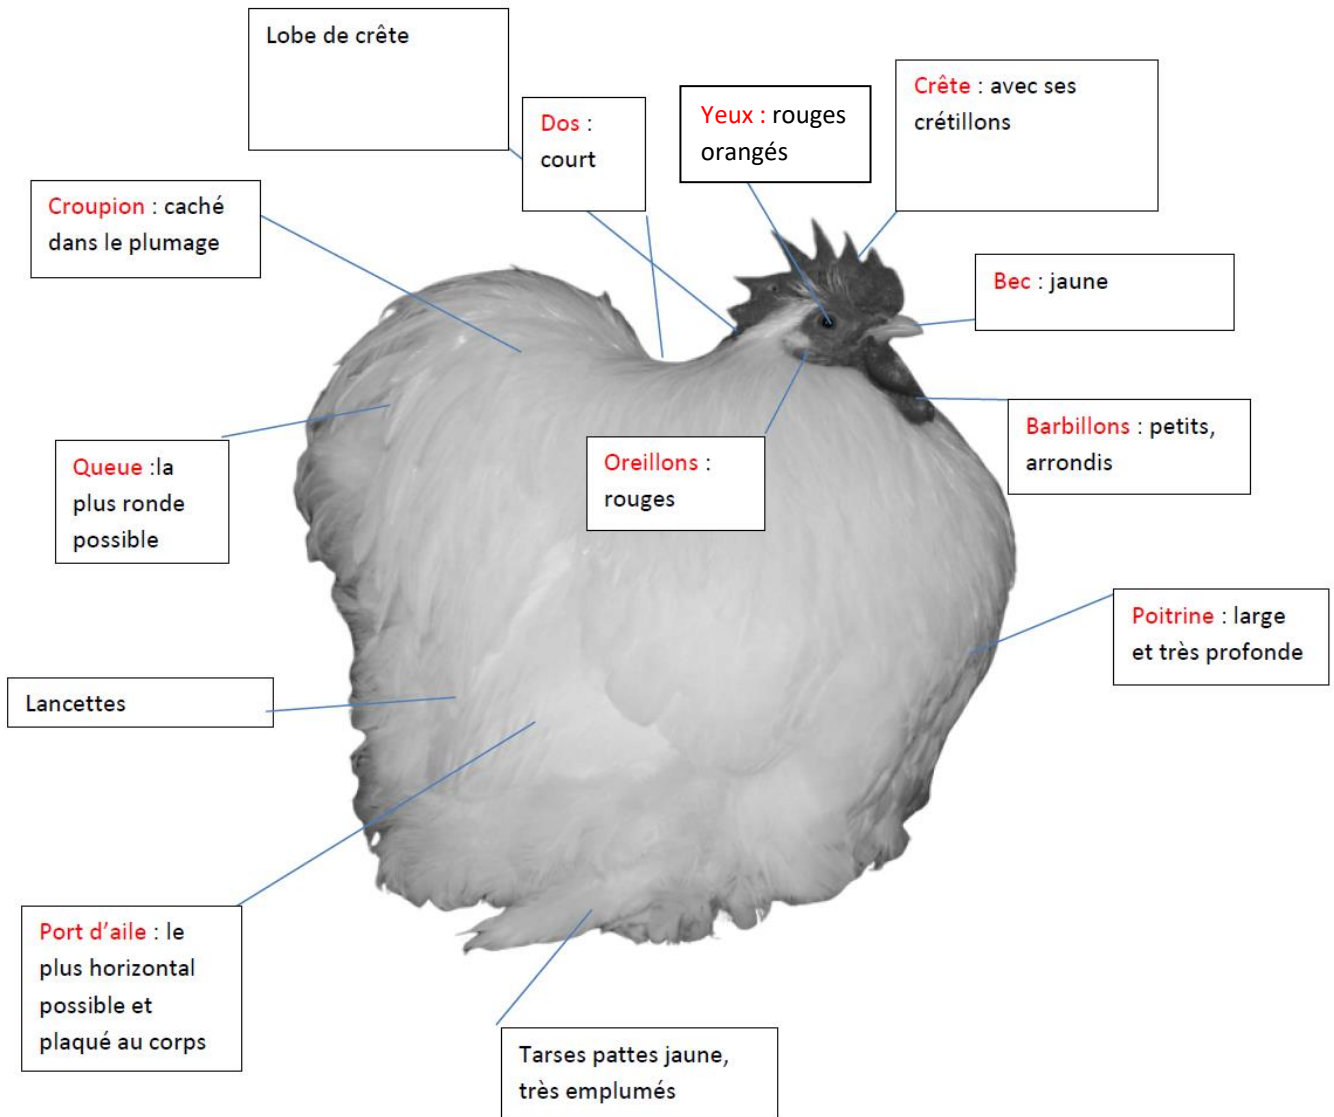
Lobe de crête

Dos : court

Yeux : rouges orangés

Crête : avec ses crétillons

Croupion : caché dans le plumage

Bec : jaune

Barbillons : petits, arrondis

Queue :la plus ronde possible

Oreillons : rouges

Poitrine : large et très profonde

Lancettes

Port d'aile : le plus horizontal possible et plaqué au corps

Tarses pattes jaune, très emplumés